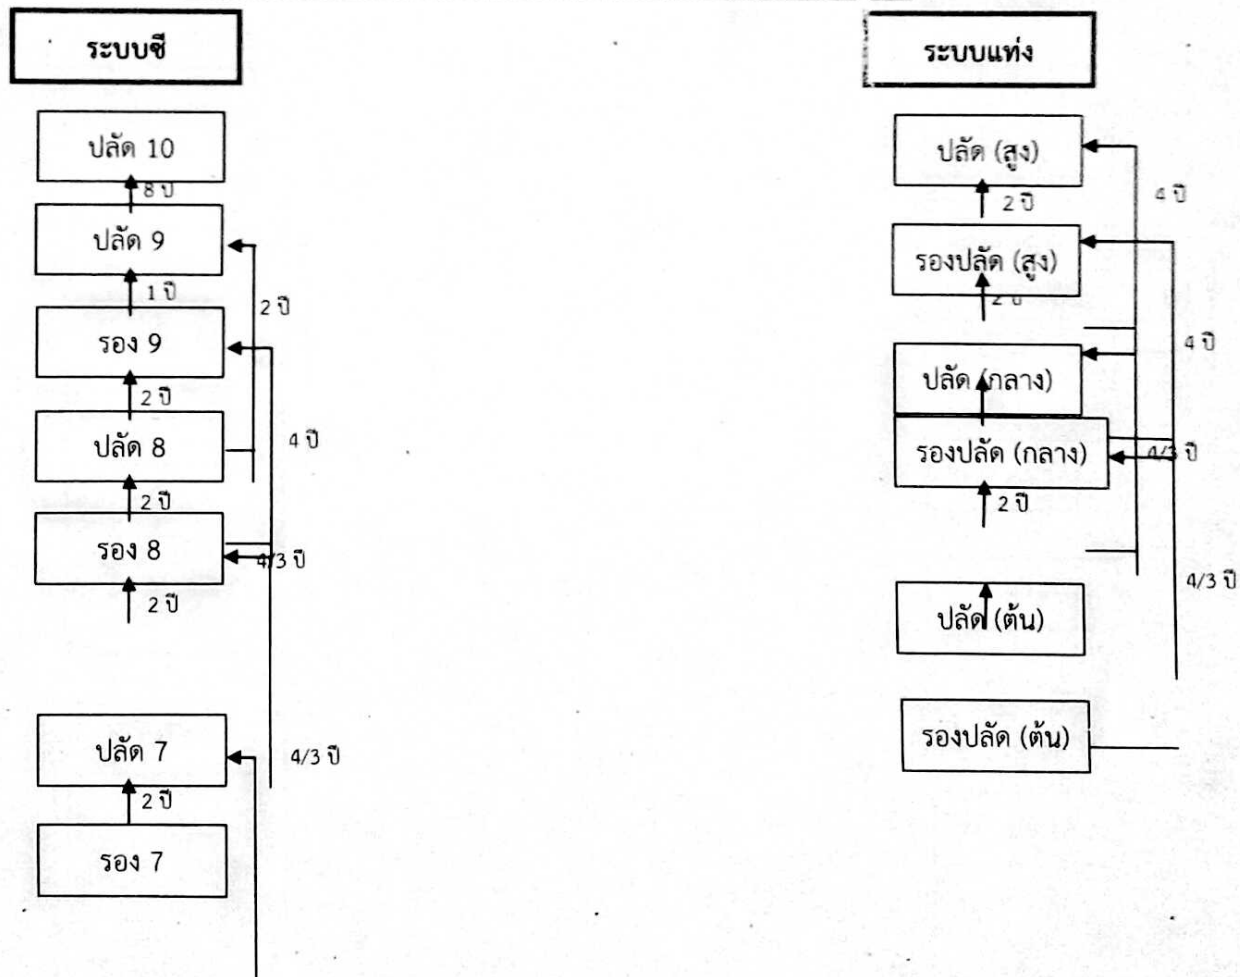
ระบบซี

ปลัด 10
8 ปี
ปลัด 9
1 ปี
รอง 9
2 ปี
ปลัด 8
2 ปี
รอง 8
2 ปี
2 ปี
4 ปี
4/3 ปี

ปลัด 7
2 ปี
รอง 7
4/3 ปี

ระบบแท่ง

ปลัด (สูง)
2 ปี
รองปลัด (สูง)
2 ปี
ปลัด (กลาง)
รองปลัด (กลาง)
2 ปี
ปลัด (ต้น)
รองปลัด (ต้น)
4 ปี
4 ปี
4/3 ปี
4/3 ปี